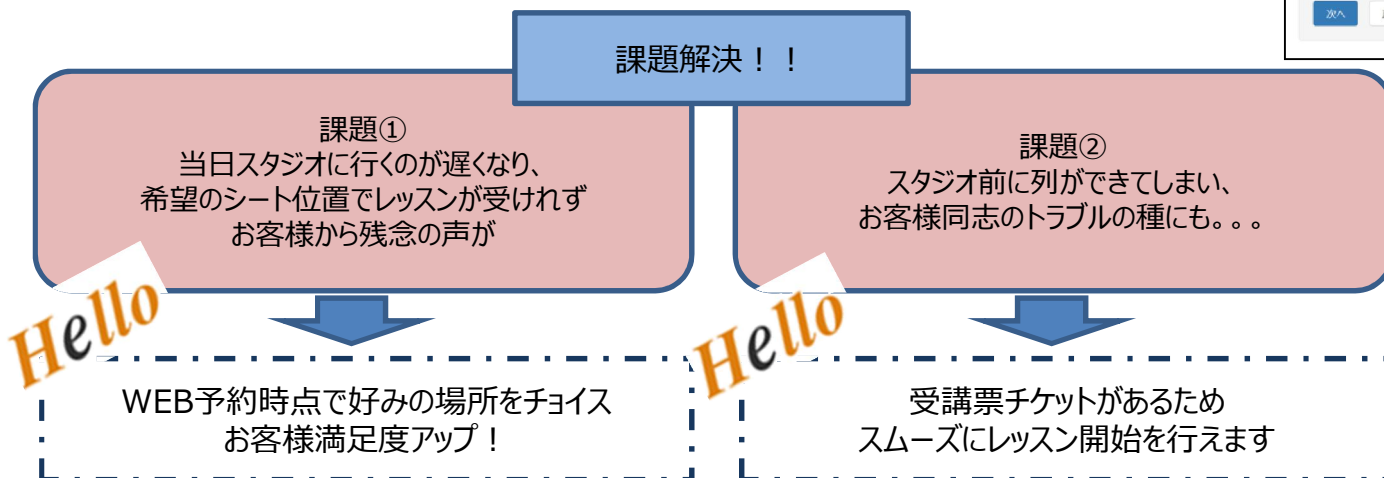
次へ

課題解決！！

課題①
当日スタジオに行くのが遅くなり、
希望のシート位置でレッスンが受けれず
お客様から残念の声が

課題②
スタジオ前に列ができてしまい、
お客様同志のトラブルの種にも。。。

Hello

WEB予約時点で好みの場所をチョイス
お客様満足度アップ！

Hello

受講票チケットがあるため
スムーズにレッスン開始を行えます